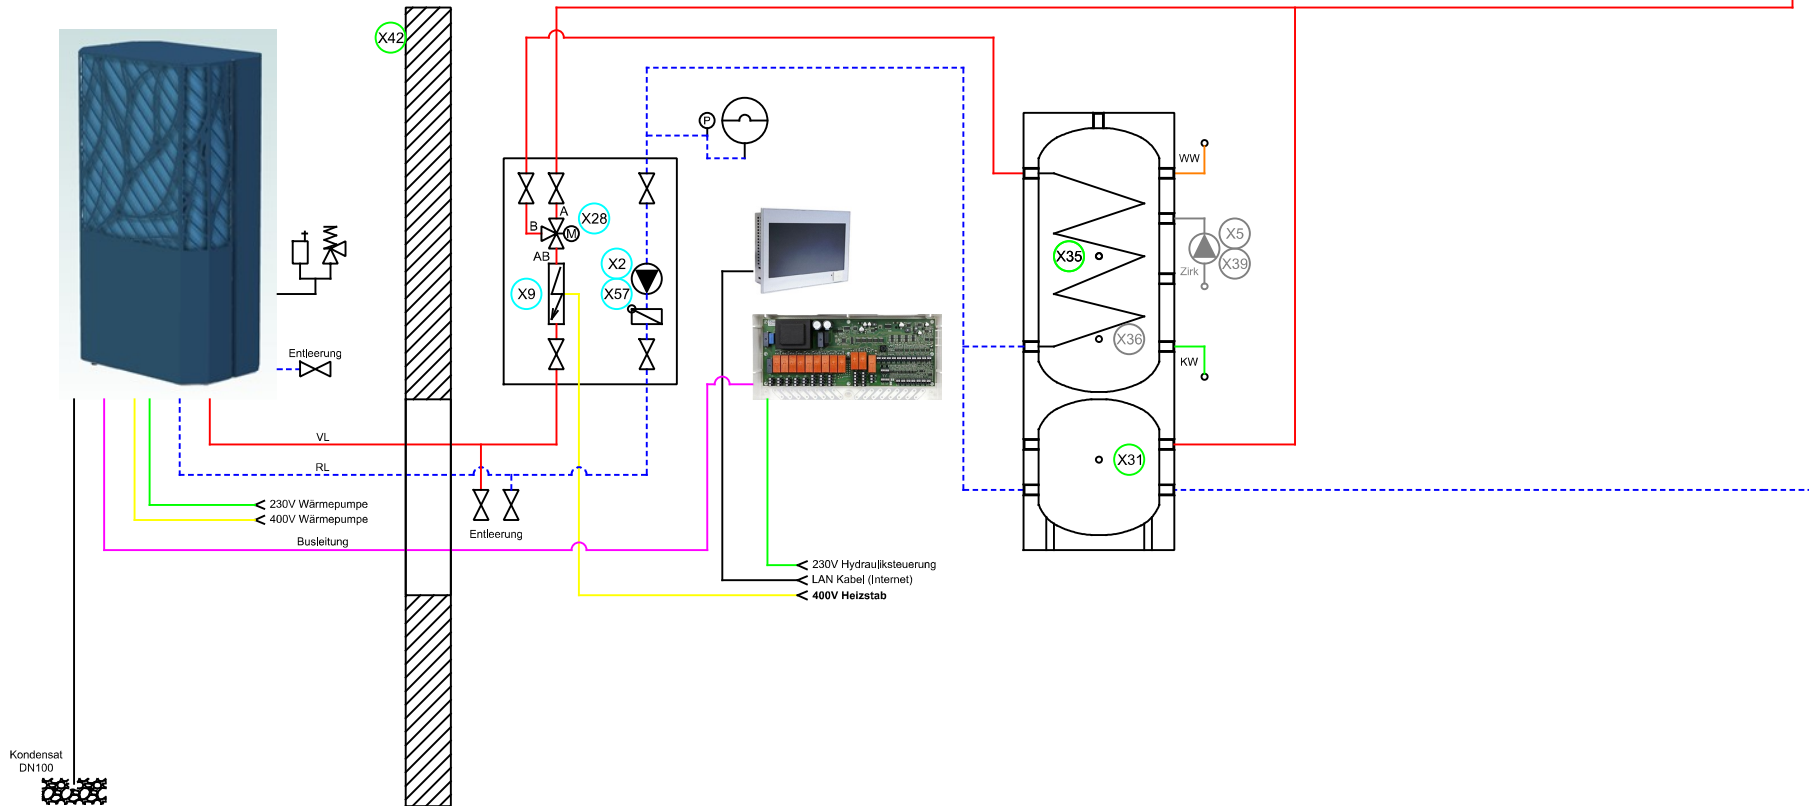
X42

Entleerung

VL

RL

230V Wärmepumpe
400V Wärmepumpe
Busleitung

Kondensat
DN100

B
A
X28
AB
M
X2
X9
X57

P

Entleerung

230V Hydrauliksteuerung
LAN Kabel (Internet)
400V Heizstab

WW
X5
Zirk
X39
X35
X36
KW
X31